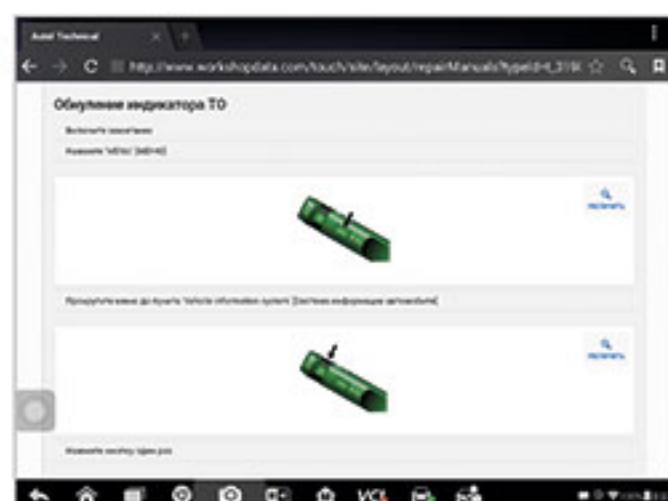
Autel Technical

http://www.workshopdata.com/touch/site/layout/repairManuals?typeId=t_319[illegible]

Обнуление индикатора ТО

Включите зажигание

Нажмите "MENU" [МЕНЮ]

увеличить

Прокрутите вниз до пункта "Vehicle information system" [Система информации автомобиля]

увеличить

Нажмите кнопку один раз

VCI